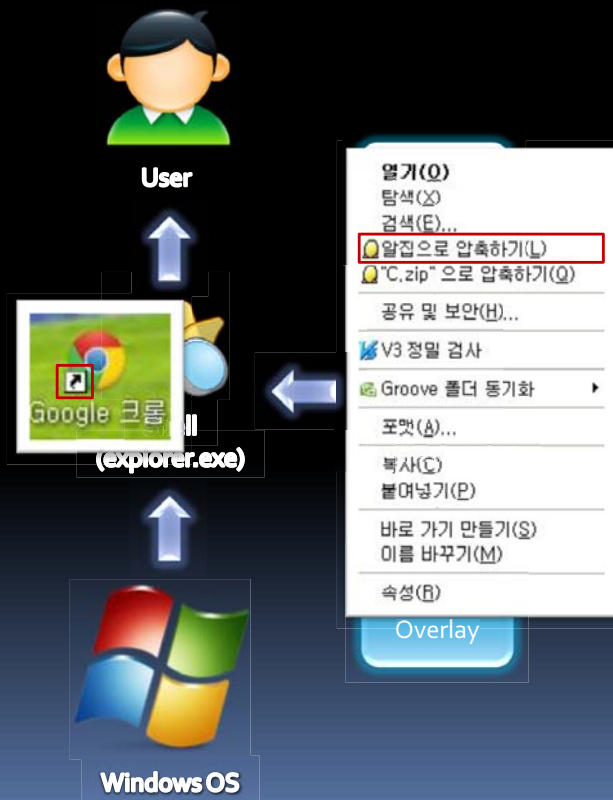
User

Google 크롬

Shell (explorer.exe)

Windows OS

열기(O)
탐색(X)
검색(E)...
알집으로 압축하기(L)
"C.zip" 으로 압축하기(Q)
공유 및 보안(H)...
V3 정밀 검사
Groove 폴더 동기화
포맷(A)...
복사(C)
붙여넣기(P)
바로 가기 만들기(S)
이름 바꾸기(M)
속성(R)

Overlay